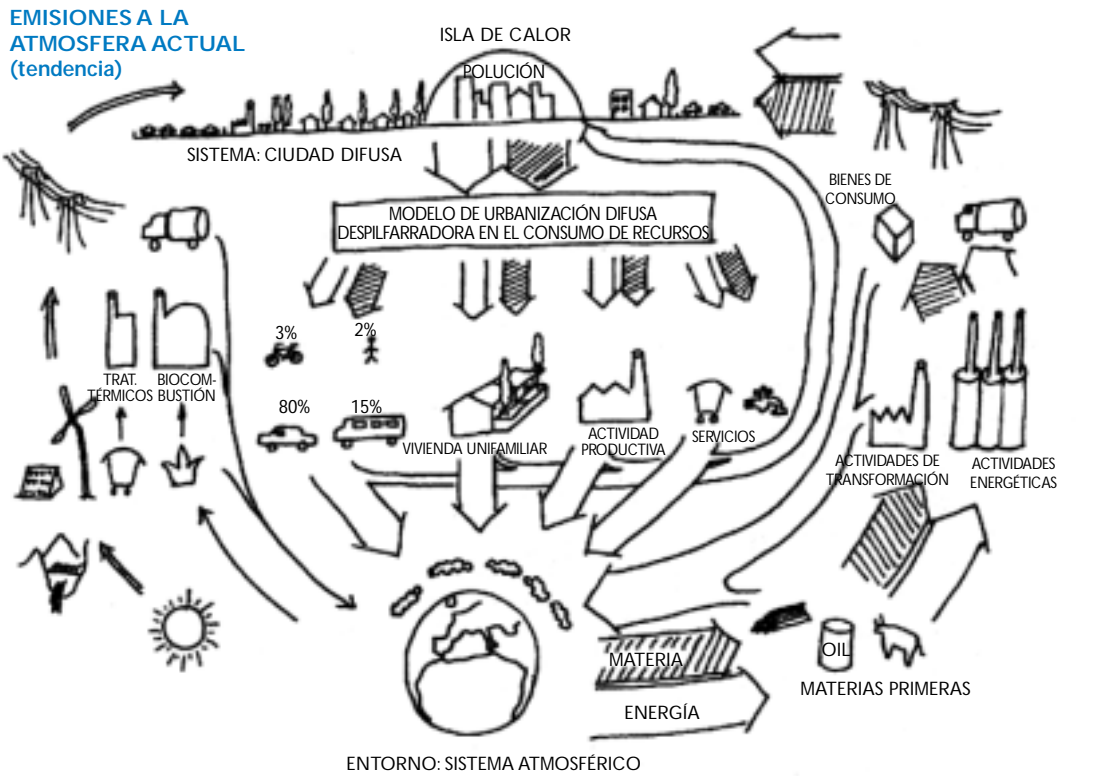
EMISIONES A LA ATMOSFERA ACTUAL
(tendencia)

ISLA DE CALOR

POLUCIÓN

SISTEMA: CIUDAD DIFUSA

BIENES DE CONSUMO

MODELO DE URBANIZACIÓN DIFUSA DESPILFARRADORA EN EL CONSUMO DE RECURSOS

3%

2%

TRAT. TÉRMICOS

BIOCOMBUSTIÓN

80%

15%

VIVIENDA UNIFAMILIAR

ACTIVIDAD PRODUCTIVA

SERVICIOS

ACTIVIDADES DE TRANSFORMACIÓN

ACTIVIDADES ENERGÉTICAS

MATERIA

OIL

MATERIAS PRIMERAS

ENERGÍA

ENTORNO: SISTEMA ATMOSFÉRICO